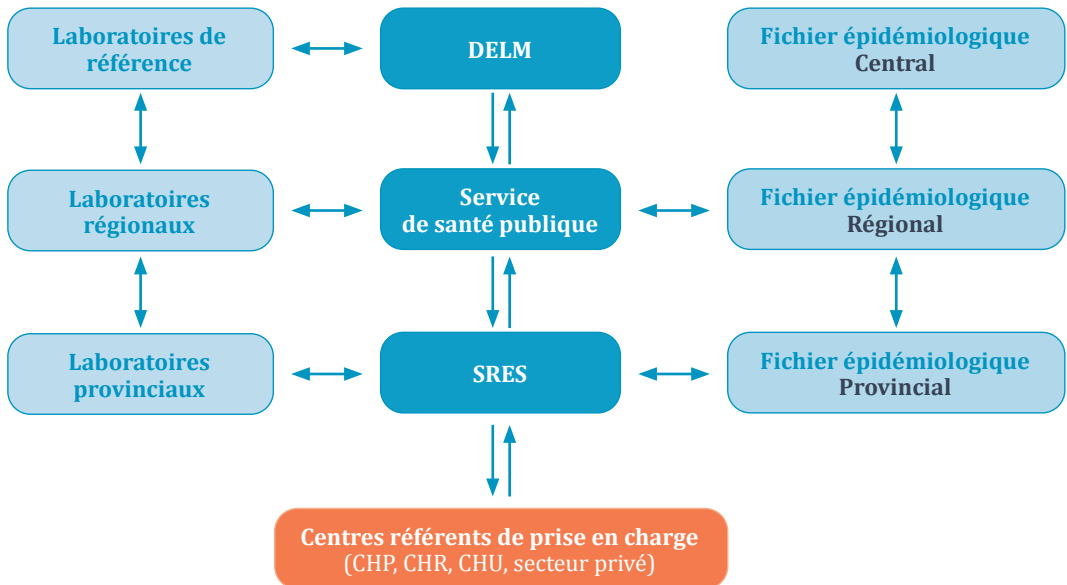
Laboratoires de référence

DELM

Fichier épidémiologique
Central

Laboratoires régionaux

Service
de santé publique

Fichier épidémiologique
Régional

Laboratoires provinciaux

SRES

Fichier épidémiologique
Provincial

Centres référents de prise en charge
(CHP, CHR, CHU, secteur privé)